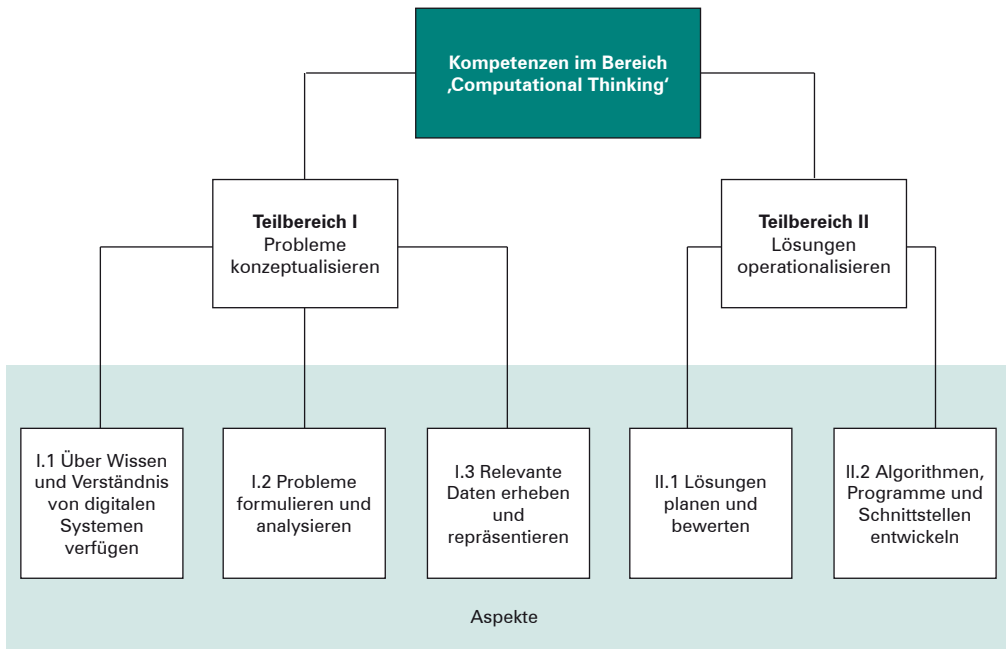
Kompetenzen im Bereich ‚Computational Thinking'

Teilbereich I
Probleme konzeptualisieren

Teilbereich II
Lösungen operationalisieren

I.1 Über Wissen und Verständnis von digitalen Systemen verfügen

I.2 Probleme formulieren und analysieren

I.3 Relevante Daten erheben und repräsentieren

II.1 Lösungen planen und bewerten

II.2 Algorithmen, Programme und Schnittstellen entwickeln

Aspekte